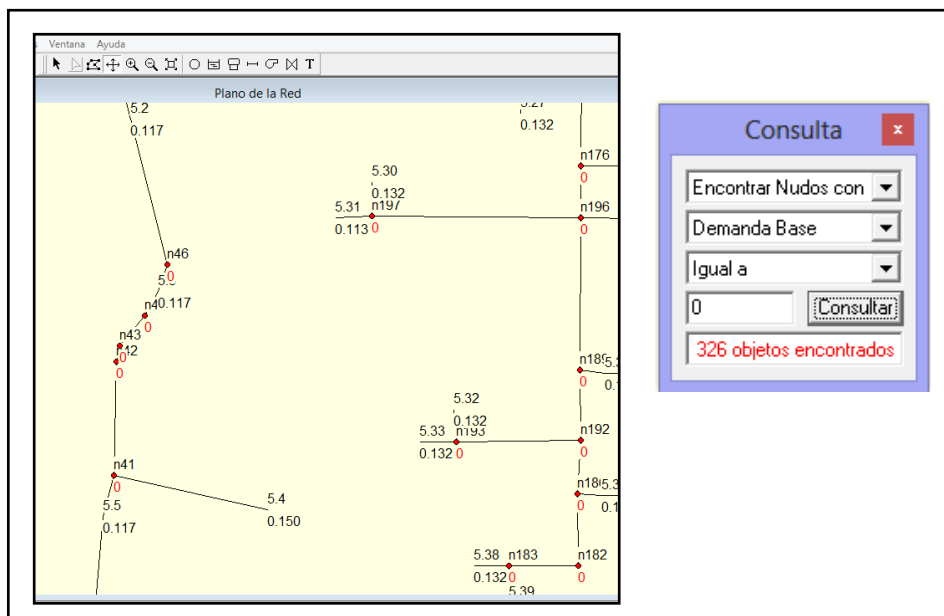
Ventana Ayuda

Plano de la Red

5.2
0.117
5.27
0.132
n176
0
5.30
0.132
5.31 n197
0.113 0
n196
0
n46
0
5.
n4 0.117
0
n43
0
42
0
n18
0
0.
5.32
0.132
5.33 n193
0.132 0
n192
0
n41
0
5.4
0.150
5.5
0.117
n18 5.3
0 0.1
5.38 n183
0.132 0
n182
0
5.39

Consulta
x
Encontrar Nudos con
Demanda Base
Igual a
0
Consultar
326 objetos encontrados